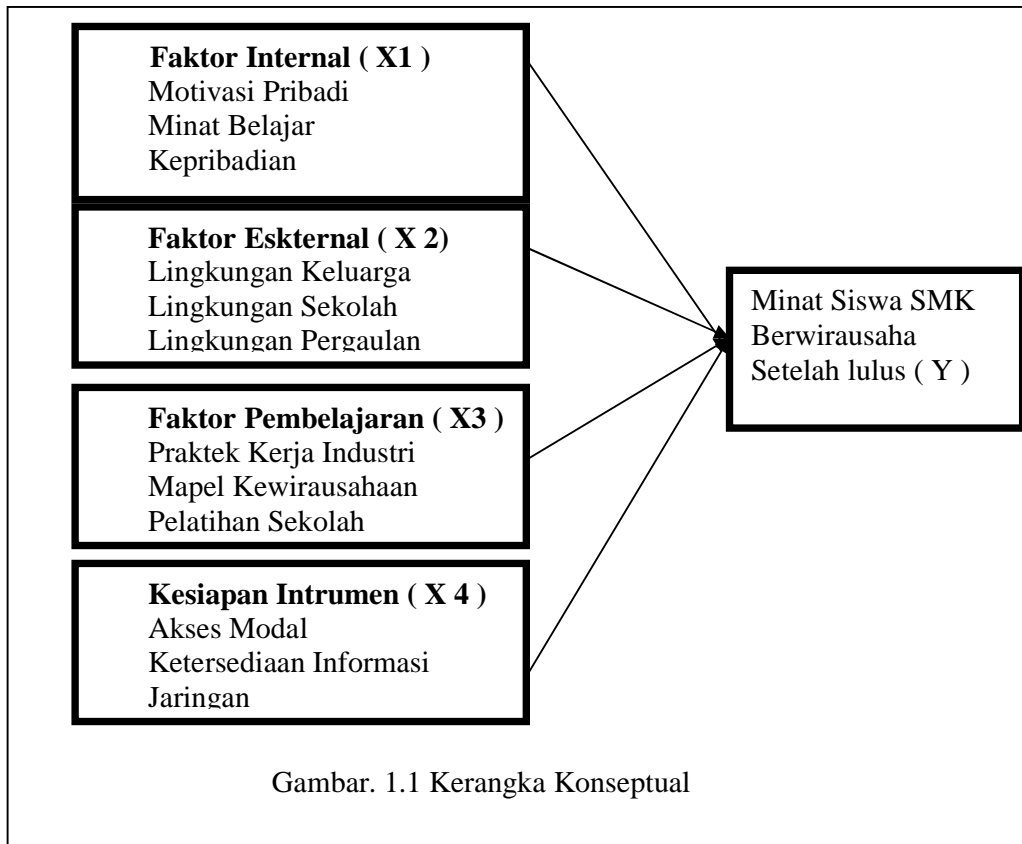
Faktor Internal ( X1 )
Motivasi Pribadi
Minat Belajar
Kepribadian

Faktor Eskternal ( X 2)
Lingkungan Keluarga
Lingkungan Sekolah
Lingkungan Pergaulan

Faktor Pembelajaran ( X3 )
Praktek Kerja Industri
Mapel Kewirausahaan
Pelatihan Sekolah

Kesiapan Intrumen ( X 4 )
Akses Modal
Ketersediaan Informasi
Jaringan

Minat Siswa SMK
Berwirausaha
Setelah lulus ( Y )

Gambar. 1.1 Kerangka Konseptual